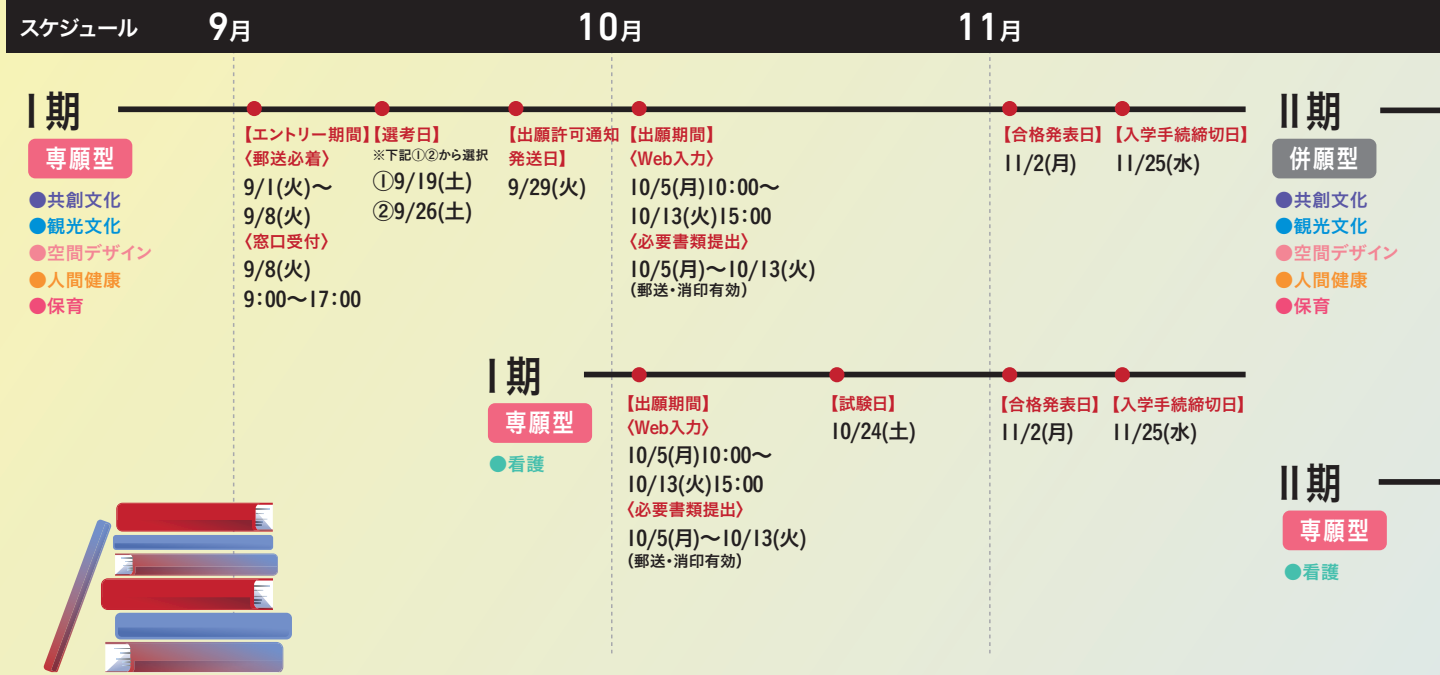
スケジュール　9月　10月　11月

Ⅰ期
専願型
●共創文化
●観光文化
●空間デザイン
●人間健康
●保育

【エントリー期間】
〈郵送必着〉
9/1(火)〜9/8(火)
〈窓口受付〉
9/8(火)
9:00〜17:00

【選考日】
※下記①②から選択
①9/19(土)
②9/26(土)

【出願許可通知発送日】
9/29(火)

【出願期間】
〈Web入力〉
10/5(月)10:00〜10/13(火)15:00
〈必要書類提出〉
10/5(月)〜10/13(火)
(郵送・消印有効)

【合格発表日】
11/2(月)

【入学手続締切日】
11/25(水)

Ⅱ期
併願型
●共創文化
●観光文化
●空間デザイン
●人間健康
●保育

Ⅰ期
専願型
●看護

【出願期間】
〈Web入力〉
10/5(月)10:00〜10/13(火)15:00
〈必要書類提出〉
10/5(月)〜10/13(火)
(郵送・消印有効)

【試験日】
10/24(土)

【合格発表日】
11/2(月)

【入学手続締切日】
11/25(水)

Ⅱ期
専願型
●看護